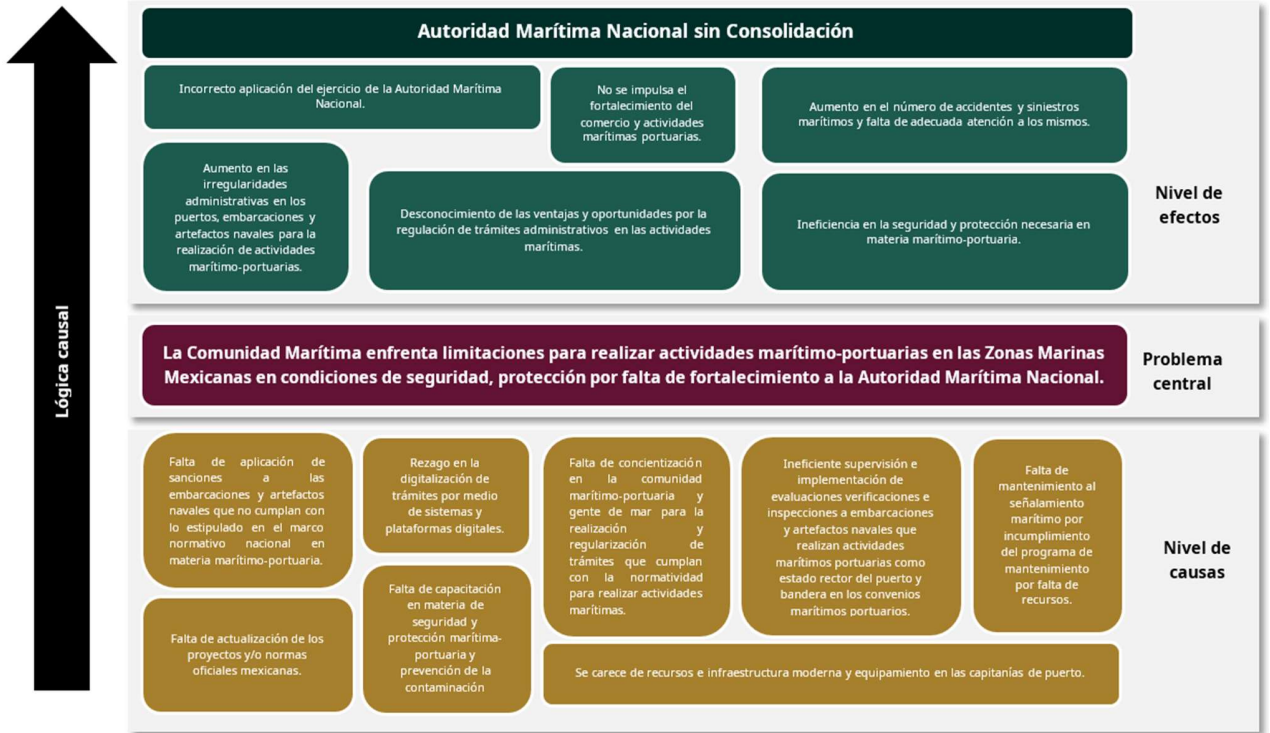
Lógica causal

Autoridad Marítima Nacional sin Consolidación

Incorrecto aplicación del ejercicio de la Autoridad Marítima Nacional.

No se impulsa el fortalecimiento del comercio y actividades marítimas portuarias.

Aumento en el número de accidentes y siniestros marítimos y falta de adecuada atención a los mismos.

Aumento en las irregularidades administrativas en los puertos, embarcaciones y artefactos navales para la realización de actividades marítimo-portuarias.

Desconocimiento de las ventajas y oportunidades por la regulación de trámites administrativos en las actividades marítimas.

Ineficiencia en la seguridad y protección necesaria en materia marítimo-portuaria.

Nivel de efectos

La Comunidad Marítima enfrenta limitaciones para realizar actividades marítimo-portuarias en las Zonas Marinas Mexicanas en condiciones de seguridad, protección por falta de fortalecimiento a la Autoridad Marítima Nacional.

Problema central

Falta de aplicación de sanciones a las embarcaciones y artefactos navales que no cumplan con lo estipulado en el marco normativo nacional en materia marítimo-portuaria.

Rezago en la digitalización de trámites por medio de sistemas y plataformas digitales.

Falta de concientización en la comunidad marítimo-portuaria y gente de mar para la realización y regularización de trámites que cumplan con la normatividad para realizar actividades marítimas.

Ineficiente supervisión e implementación de evaluaciones verificaciones e inspecciones a embarcaciones y artefactos navales que realizan actividades marítimos portuarias como estado rector del puerto y bandera en los convenios marítimos portuarios.

Falta de mantenimiento al señalamiento marítimo por incumplimiento del programa de mantenimiento por falta de recursos.

Falta de actualización de los proyectos y/o normas oficiales mexicanas.

Falta de capacitación en materia de seguridad y protección marítima-portuaria y prevención de la contaminación

Se carece de recursos e infraestructura moderna y equipamiento en las capitanías de puerto.

Nivel de causas